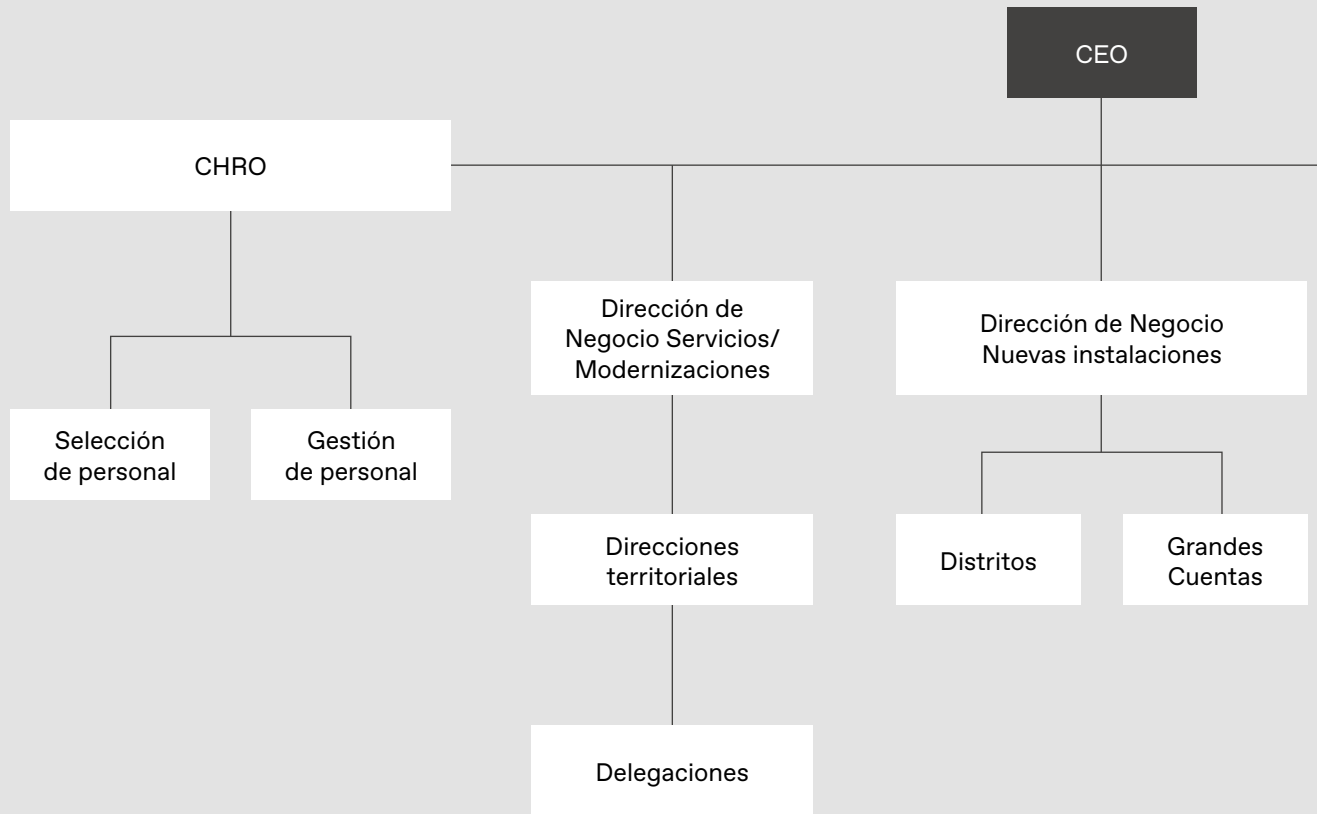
CEO

CHRO

Selección de personal

Gestión de personal

Dirección de Negocio Servicios/ Modernizaciones

Direcciones territoriales

Delegaciones

Dirección de Negocio Nuevas instalaciones

Distritos

Grandes Cuentas